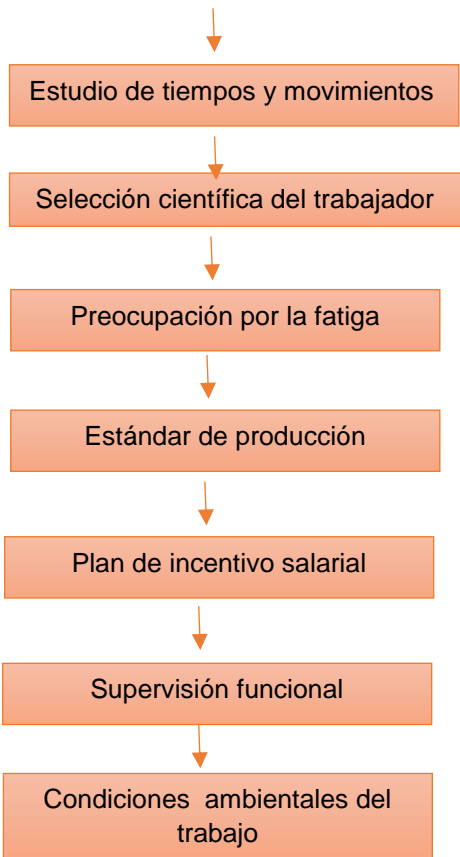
Estudio de tiempos y movimientos

Selección científica del trabajador

Preocupación por la fatiga

Estándar de producción

Plan de incentivo salarial

Supervisión funcional

Condiciones ambientales del trabajo